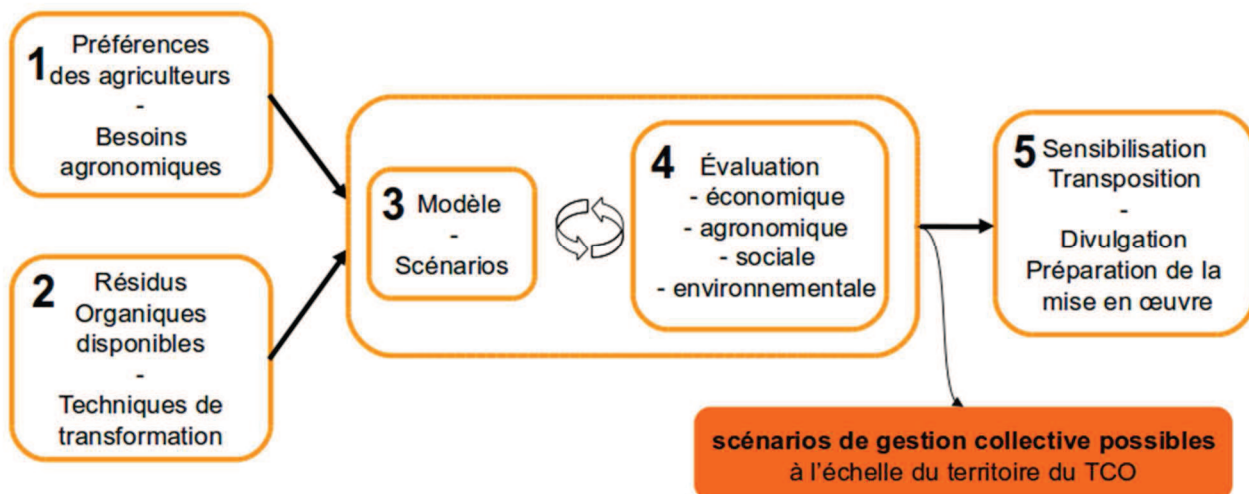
1 Préférences des agriculteurs
-
Besoins agronomiques

2 Résidus Organiques disponibles
-
Techniques de transformation

3 Modèle
-
Scénarios

4 Évaluation
- économique
- agronomique
- sociale
- environnementale

5 Sensibilisation Transposition
-
Divulgation
Préparation de la mise en œuvre

scénarios de gestion collective possibles à l'échelle du territoire du TCO